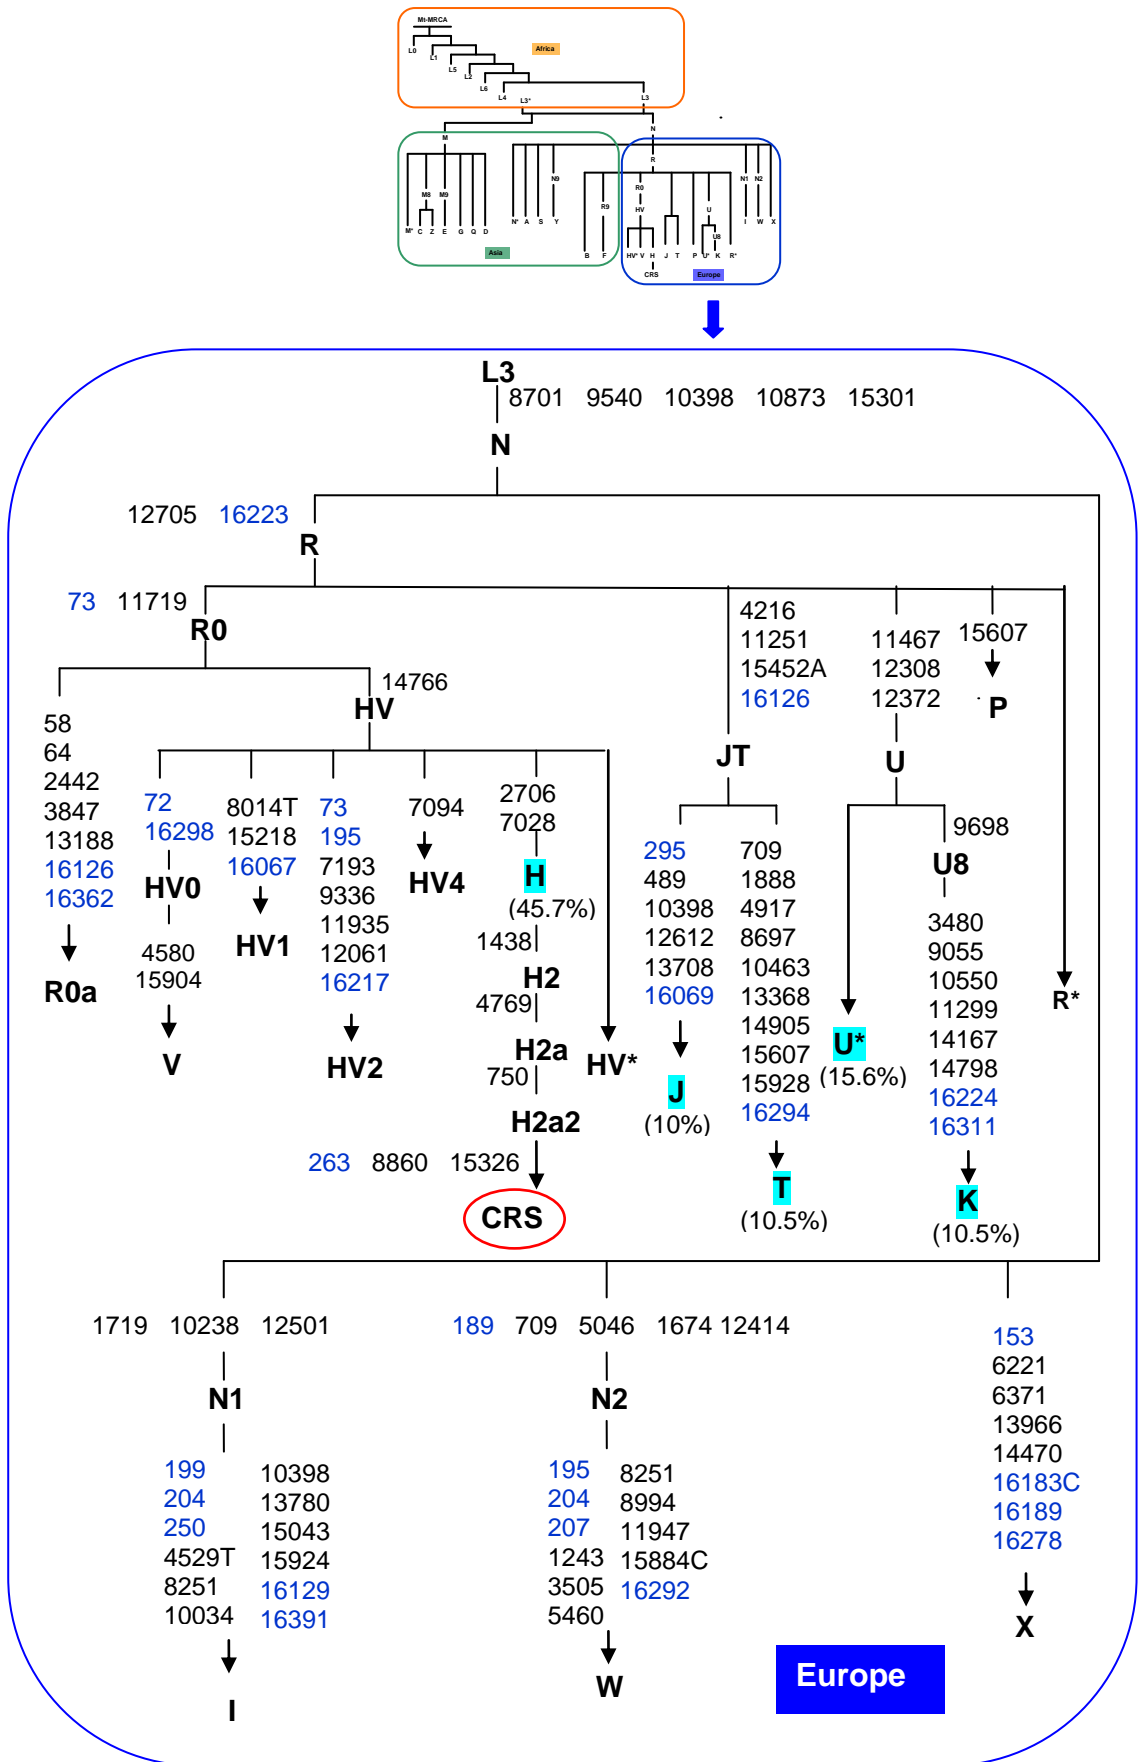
Mt-MRCA
Africa
L0
L1
L5
L2
L6
L4
L3*
L3
M
N
M8
M9
M*
C
Z
E
G
Q
D
N9
N*
A
S
Y
R9
B
F
R
R0
HV
HV*
V
H
CRS
J
T
U
U8
P
U*
K
R*
N1
N2
I
W
X
Asia
Europe

L3
8701 9540 10398 10873 15301
N
12705 16223
R
73 11719
R0
58
64
2442
3847
13188
16126
16362
R0a
14766
HV
72
16298
HV0
4580
15904
V
8014T
15218
16067
HV1
73
195
7193
9336
11935
12061
16217
HV2
7094
HV4
2706
7028
H
(45.7%)
1438
H2
4769
H2a
750
H2a2
263 8860 15326
CRS
HV*
4216
11251
15452A
16126
JT
295
489
10398
12612
13708
16069
J
(10%)
709
1888
4917
8697
10463
13368
14905
15607
15928
16294
T
(10.5%)
11467
12308
12372
U
U*
(15.6%)
9698
U8
3480
9055
10550
11299
14167
14798
16224
16311
K
(10.5%)
15607
P
R*
1719 10238 12501
N1
199
204
250
4529T
8251
10034
10398
13780
15043
15924
16129
16391
I
189 709 5046 1674 12414
N2
195
204
207
1243
3505
5460
8251
8994
11947
15884C
16292
W
153
6221
6371
13966
14470
16183C
16189
16278
X
Europe